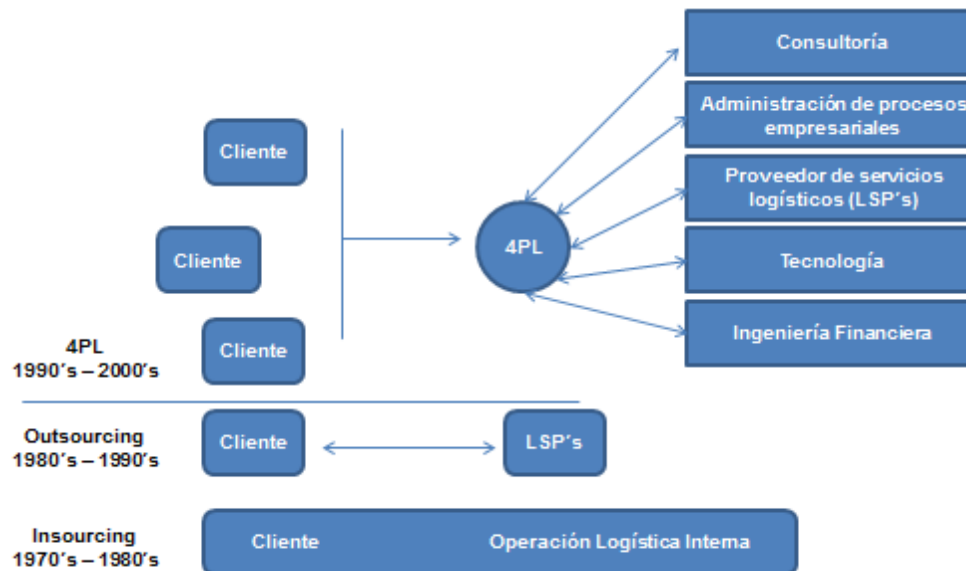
Consultoría

Administración de procesos empresariales

Proveedor de servicios logísticos (LSP's)

Tecnología

Ingeniería Financiera

Cliente

Cliente

Cliente

4PL

4PL
1990's – 2000's

Outsourcing
1980's – 1990's

Cliente

LSP's

Insourcing
1970's – 1980's

Cliente

Operación Logística Interna